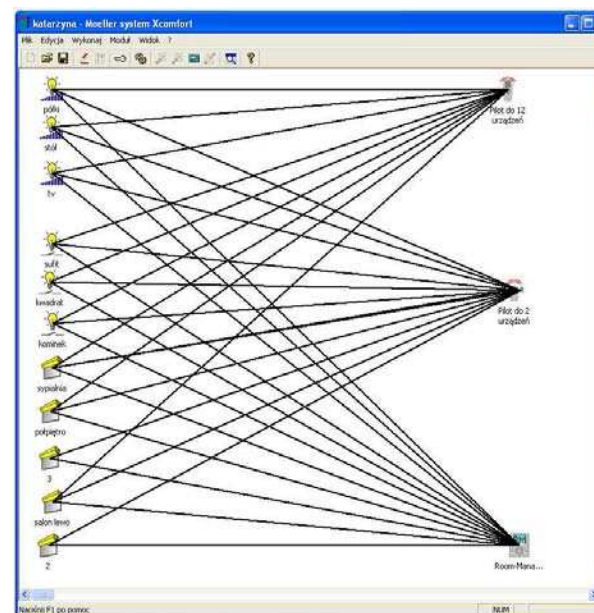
katarzyna - Moeller system Xcomfort

Plik Edycja Wykonaj Moduł Widok ?

półki

stół

tv

sufit

kwadrat

kominek

sypialnia

półpiętro

3

salon lewo

2

Pilot do 12 urządzeń

Pilot do 2 urządzeń

Room-Mana...

Naciśnij F1 po pomoc

NUM